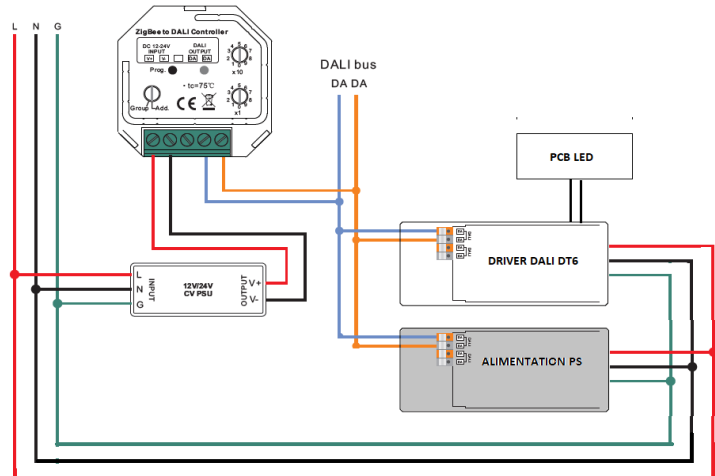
L N G

ZigBee to DALI Controller

DC 12-24V INPUT
V+ V-

DALI OUTPUT
DA DA

Prog.

x10

x1

Group Add.

tc=75℃

CE

DALI bus
DA DA

PCB LED

DRIVER DALI DT6

L
N
G
INPUT

12V/24V
CV PSU

OUTPUT
V+
V-

ALIMENTATION PS